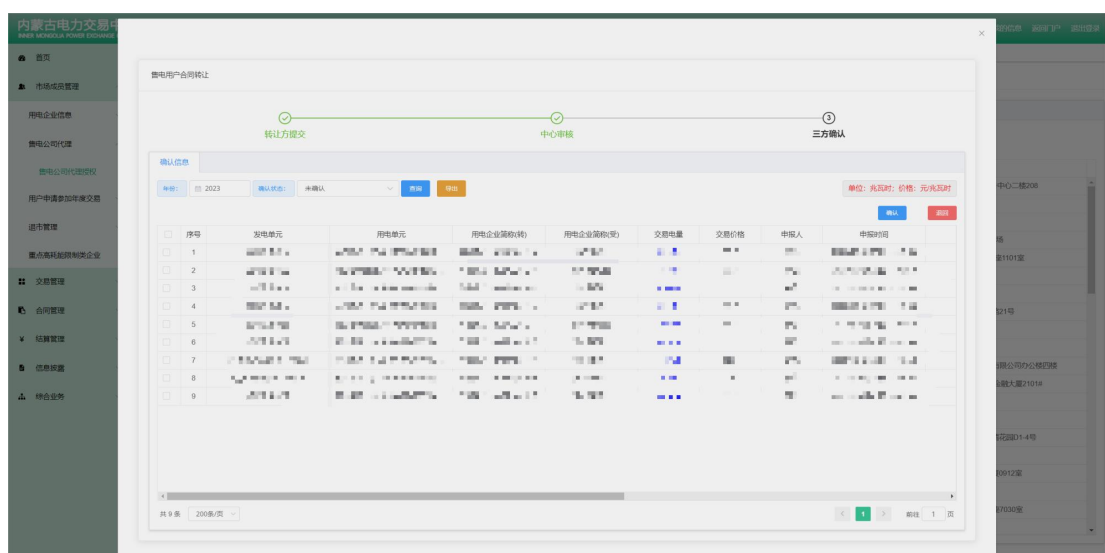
内蒙古电力交易中
INNER MONGOLIA POWER EXCHANGE

首页
市场成员管理
用电企业信息
售电公司代理
售电公司代理授权
用户申请参加年度交易
退市管理
重点高耗能限制类企业
交易管理
合同管理
结算管理
信息披露
综合业务

×

售电用户合同转让

转让方提交
中心审核
③
三方确认

确认信息

年份： 2023 确认状态： 未确认 查询 导出

单位：兆瓦时；价格：元/兆瓦时

确认 退回

| | 序号 | 发电单元 | 用电单元 | 用电企业简称(转) | 用电企业简称(受) | 交易电量 | 交易价格 | 申报人 | 申报时间 |
|---|---|---|---|---|---|---|---|---|---|
| | 1 | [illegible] | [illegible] | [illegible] | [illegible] | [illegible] | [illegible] | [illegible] | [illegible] |
| | 2 | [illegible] | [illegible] | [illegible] | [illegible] | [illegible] | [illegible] | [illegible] | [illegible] |
| | 3 | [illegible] | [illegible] | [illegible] | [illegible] | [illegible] | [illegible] | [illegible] | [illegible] |
| | 4 | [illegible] | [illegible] | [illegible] | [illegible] | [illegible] | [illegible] | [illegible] | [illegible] |
| | 5 | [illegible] | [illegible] | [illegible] | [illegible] | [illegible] | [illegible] | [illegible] | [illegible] |
| | 6 | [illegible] | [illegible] | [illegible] | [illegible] | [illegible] | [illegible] | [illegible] | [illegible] |
| | 7 | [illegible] | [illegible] | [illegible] | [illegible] | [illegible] | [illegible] | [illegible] | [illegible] |
| | 8 | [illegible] | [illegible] | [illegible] | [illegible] | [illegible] | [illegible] | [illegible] | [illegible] |
| | 9 | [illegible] | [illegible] | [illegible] | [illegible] | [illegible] | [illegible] | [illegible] | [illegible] |

共 9 条 200条/页

1 前往 1 页

中心二楼206
场
座1101室
21号
有限公司办公楼四楼
金融大厦2101#
东花园D1-4号
0912室
87030室